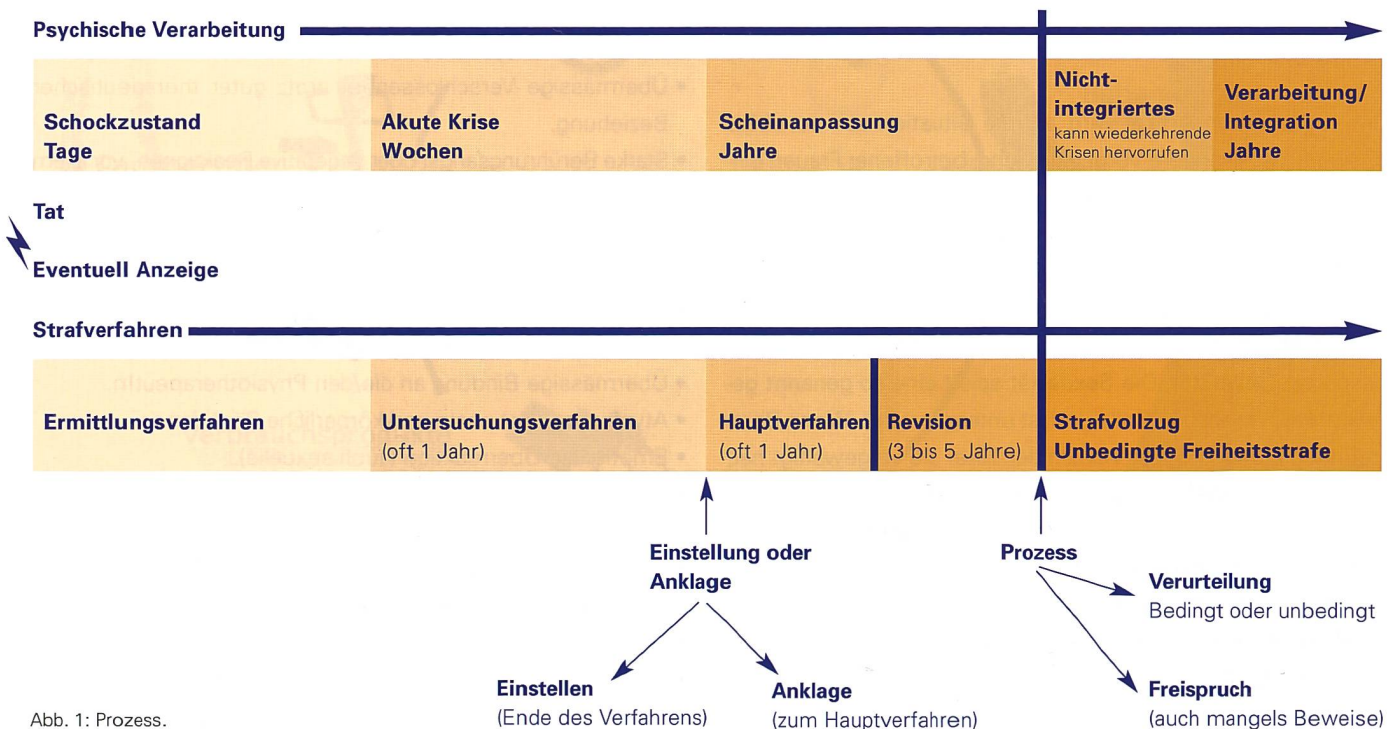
Psychische Verarbeitung

Schockzustand
Tage

Akute Krise
Wochen

Scheinanpassung
Jahre

Nicht-integriertes
kann wiederkehrende Krisen hervorrufen

Verarbeitung/
Integration
Jahre

Tat

Eventuell Anzeige

Strafverfahren

Ermittlungsverfahren

Untersuchungsverfahren
(oft 1 Jahr)

Hauptverfahren
(oft 1 Jahr)

Revision
(3 bis 5 Jahre)

Strafvollzug
Unbedingte Freiheitsstrafe

Einstellung oder
Anklage

Prozess

Verurteilung
Bedingt oder unbedingt

Einstellen
(Ende des Verfahrens)

Anklage
(zum Hauptverfahren)

Freispruch
(auch mangels Beweise)

Abb. 1: Prozess.